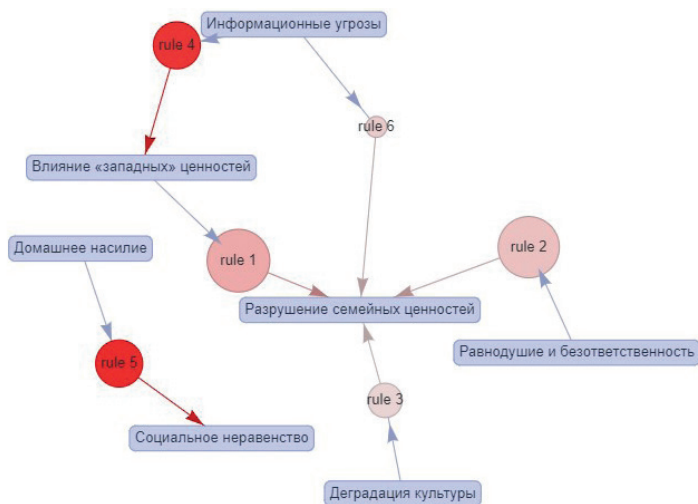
Информационные угрозы

rule 4

rule 6

Влияние «западных» ценностей

Домашнее насилие

rule 1

rule 2

Разрушение семейных ценностей

rule 5

Равнодушие и безответственность

rule 3

Социальное неравенство

Деградация культуры